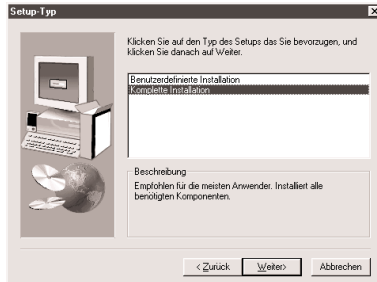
Setup-Typ

Klicken Sie auf den Typ des Setups das Sie bevorzugen, und klicken Sie danach auf Weiter.

Benutzerdefinierte Installation
Komplette Installation

Beschreibung
Empfohlen für die meisten Anwender. Installiert alle benötigten Komponenten.

< Zurück
Weiter>
Abbrechen